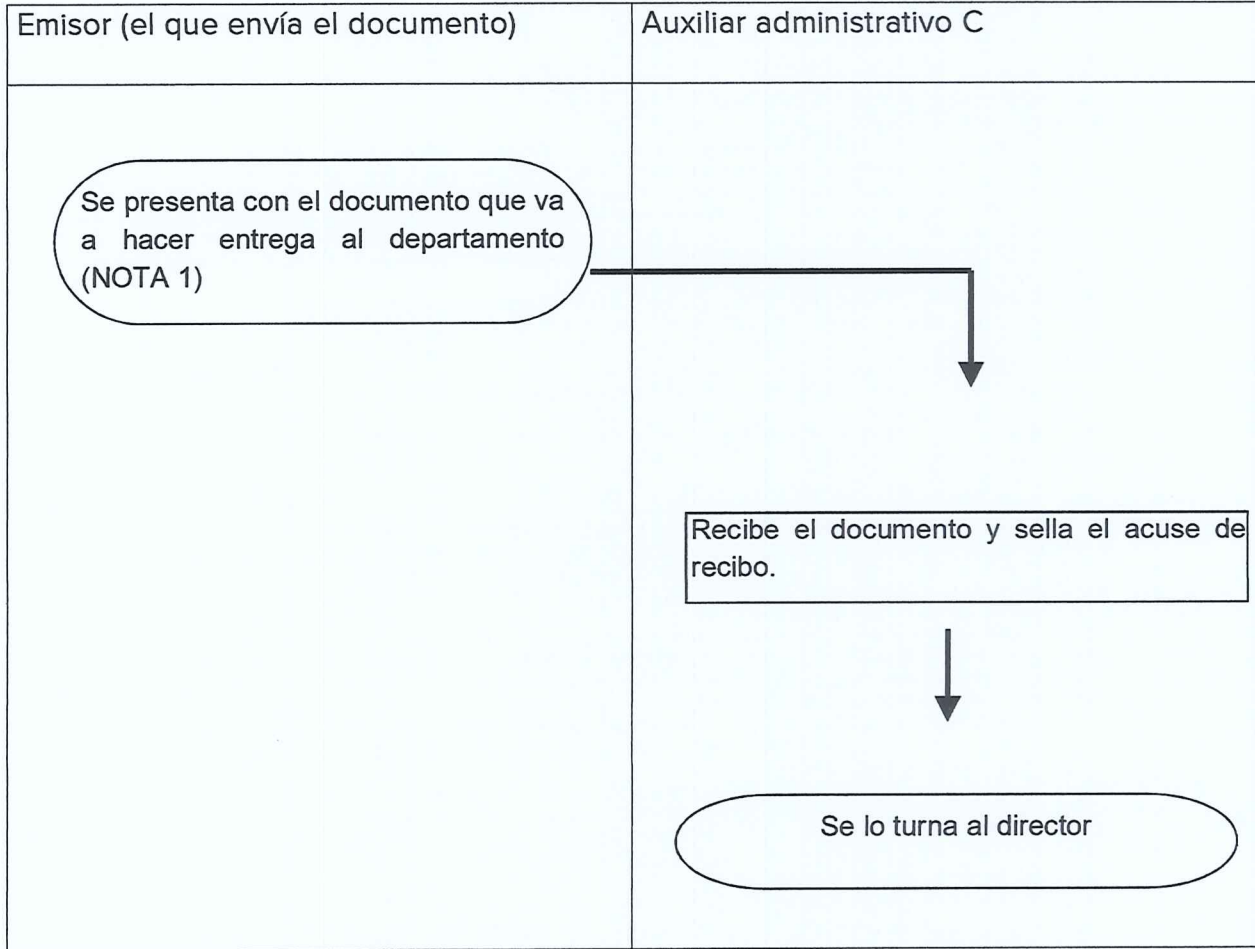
| Emisor (el que envía el documento) | Auxiliar administrativo C |
|---|---|
| Se presenta con el documento que va a hacer entrega al departamento (NOTA 1) | Recibe el documento y sella el acuse de recibo. |
| | Se lo turna al director |